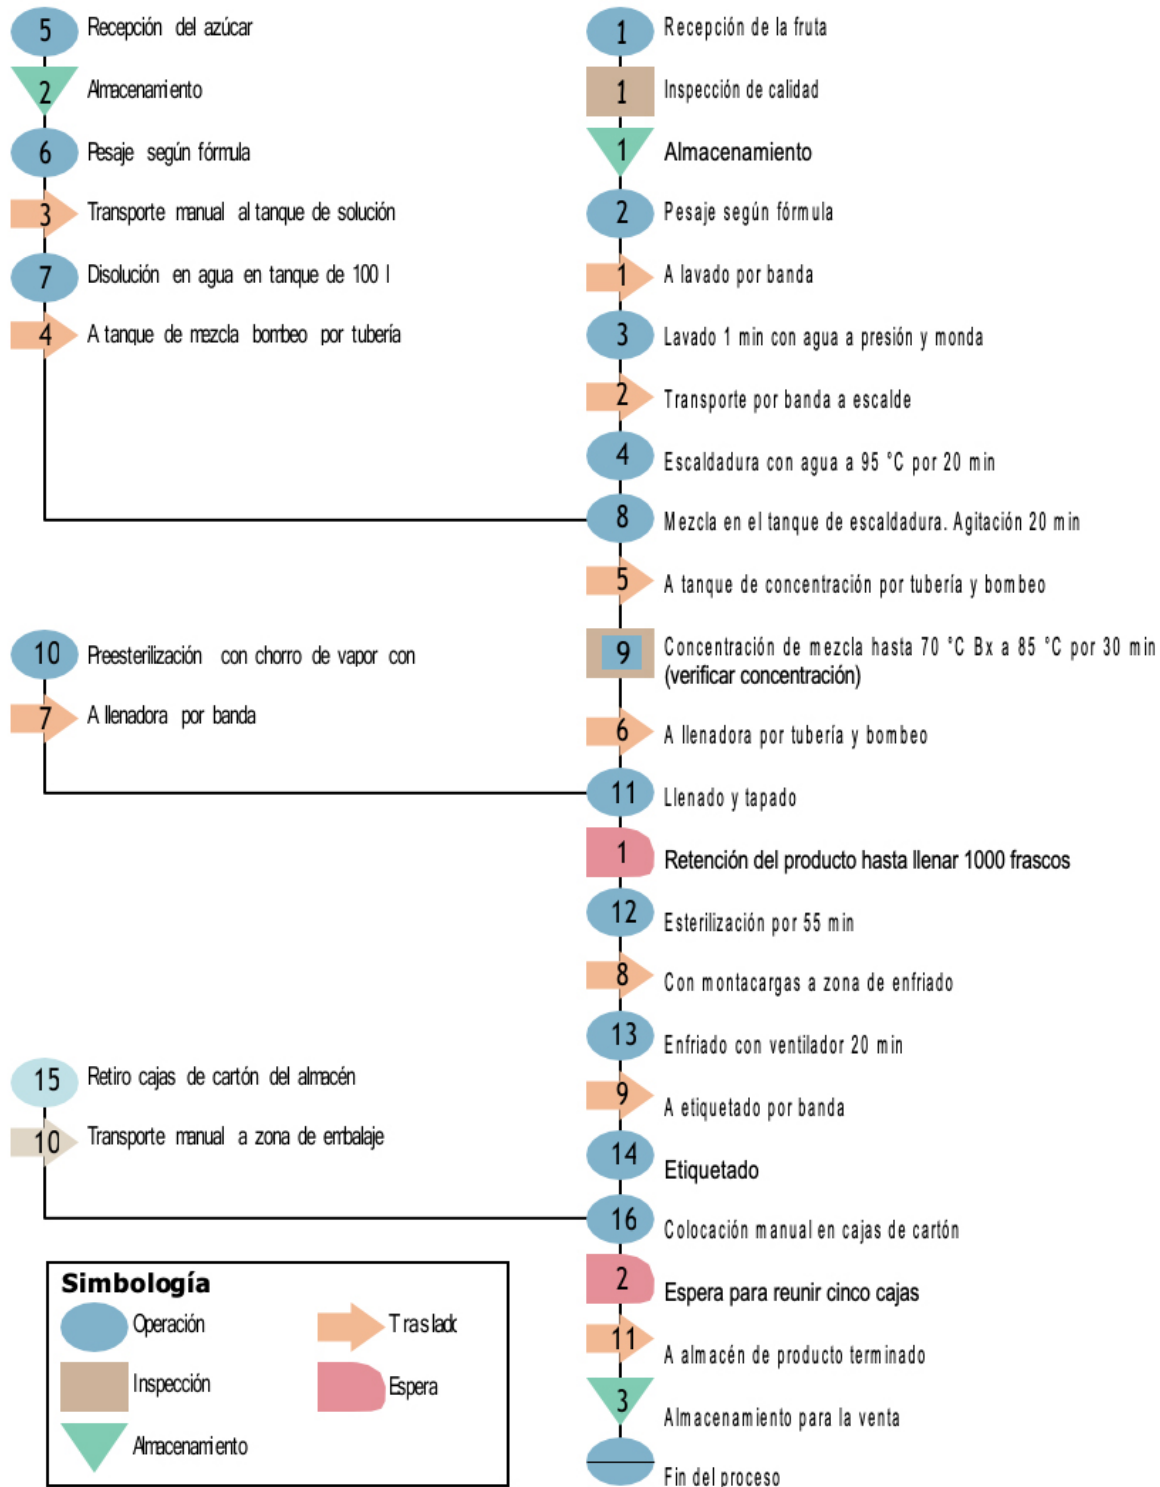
5 Recepción del azúcar
2 Almacenamiento
6 Pesaje según fórmula
3 Transporte manual al tanque de solución
7 Disolución en agua en tanque de 100 l
4 A tanque de mezcla bombeo por tubería

1 Recepción de la fruta
1 Inspección de calidad
1 Almacenamiento
2 Pesaje según fórmula
1 A lavado por banda
3 Lavado 1 min con agua a presión y monda
2 Transporte por banda a escalde
4 Escaldadura con agua a 95 °C por 20 min
8 Mezcla en el tanque de escaldadura. Agitación 20 min
5 A tanque de concentración por tubería y bombeo

10 Preesterilización con chorro de vapor con
7 A llenadora por banda

9 Concentración de mezcla hasta 70 °C Bx a 85 °C por 30 min (verificar concentración)
6 A llenadora por tubería y bombeo
11 Llenado y tapado
1 Retención del producto hasta llenar 1000 frascos
12 Esterilización por 55 min
8 Con montacargas a zona de enfriado
13 Enfriado con ventilador 20 min

15 Retiro cajas de cartón del almacén
10 Transporte manual a zona de embalaje

9 A etiquetado por banda
14 Etiquetado
16 Colocación manual en cajas de cartón
2 Espera para reunir cinco cajas
11 A almacén de producto terminado
3 Almacenamiento para la venta
Fin del proceso

Simbología
Operación
Traslado
Inspección
Espera
Almacenamiento